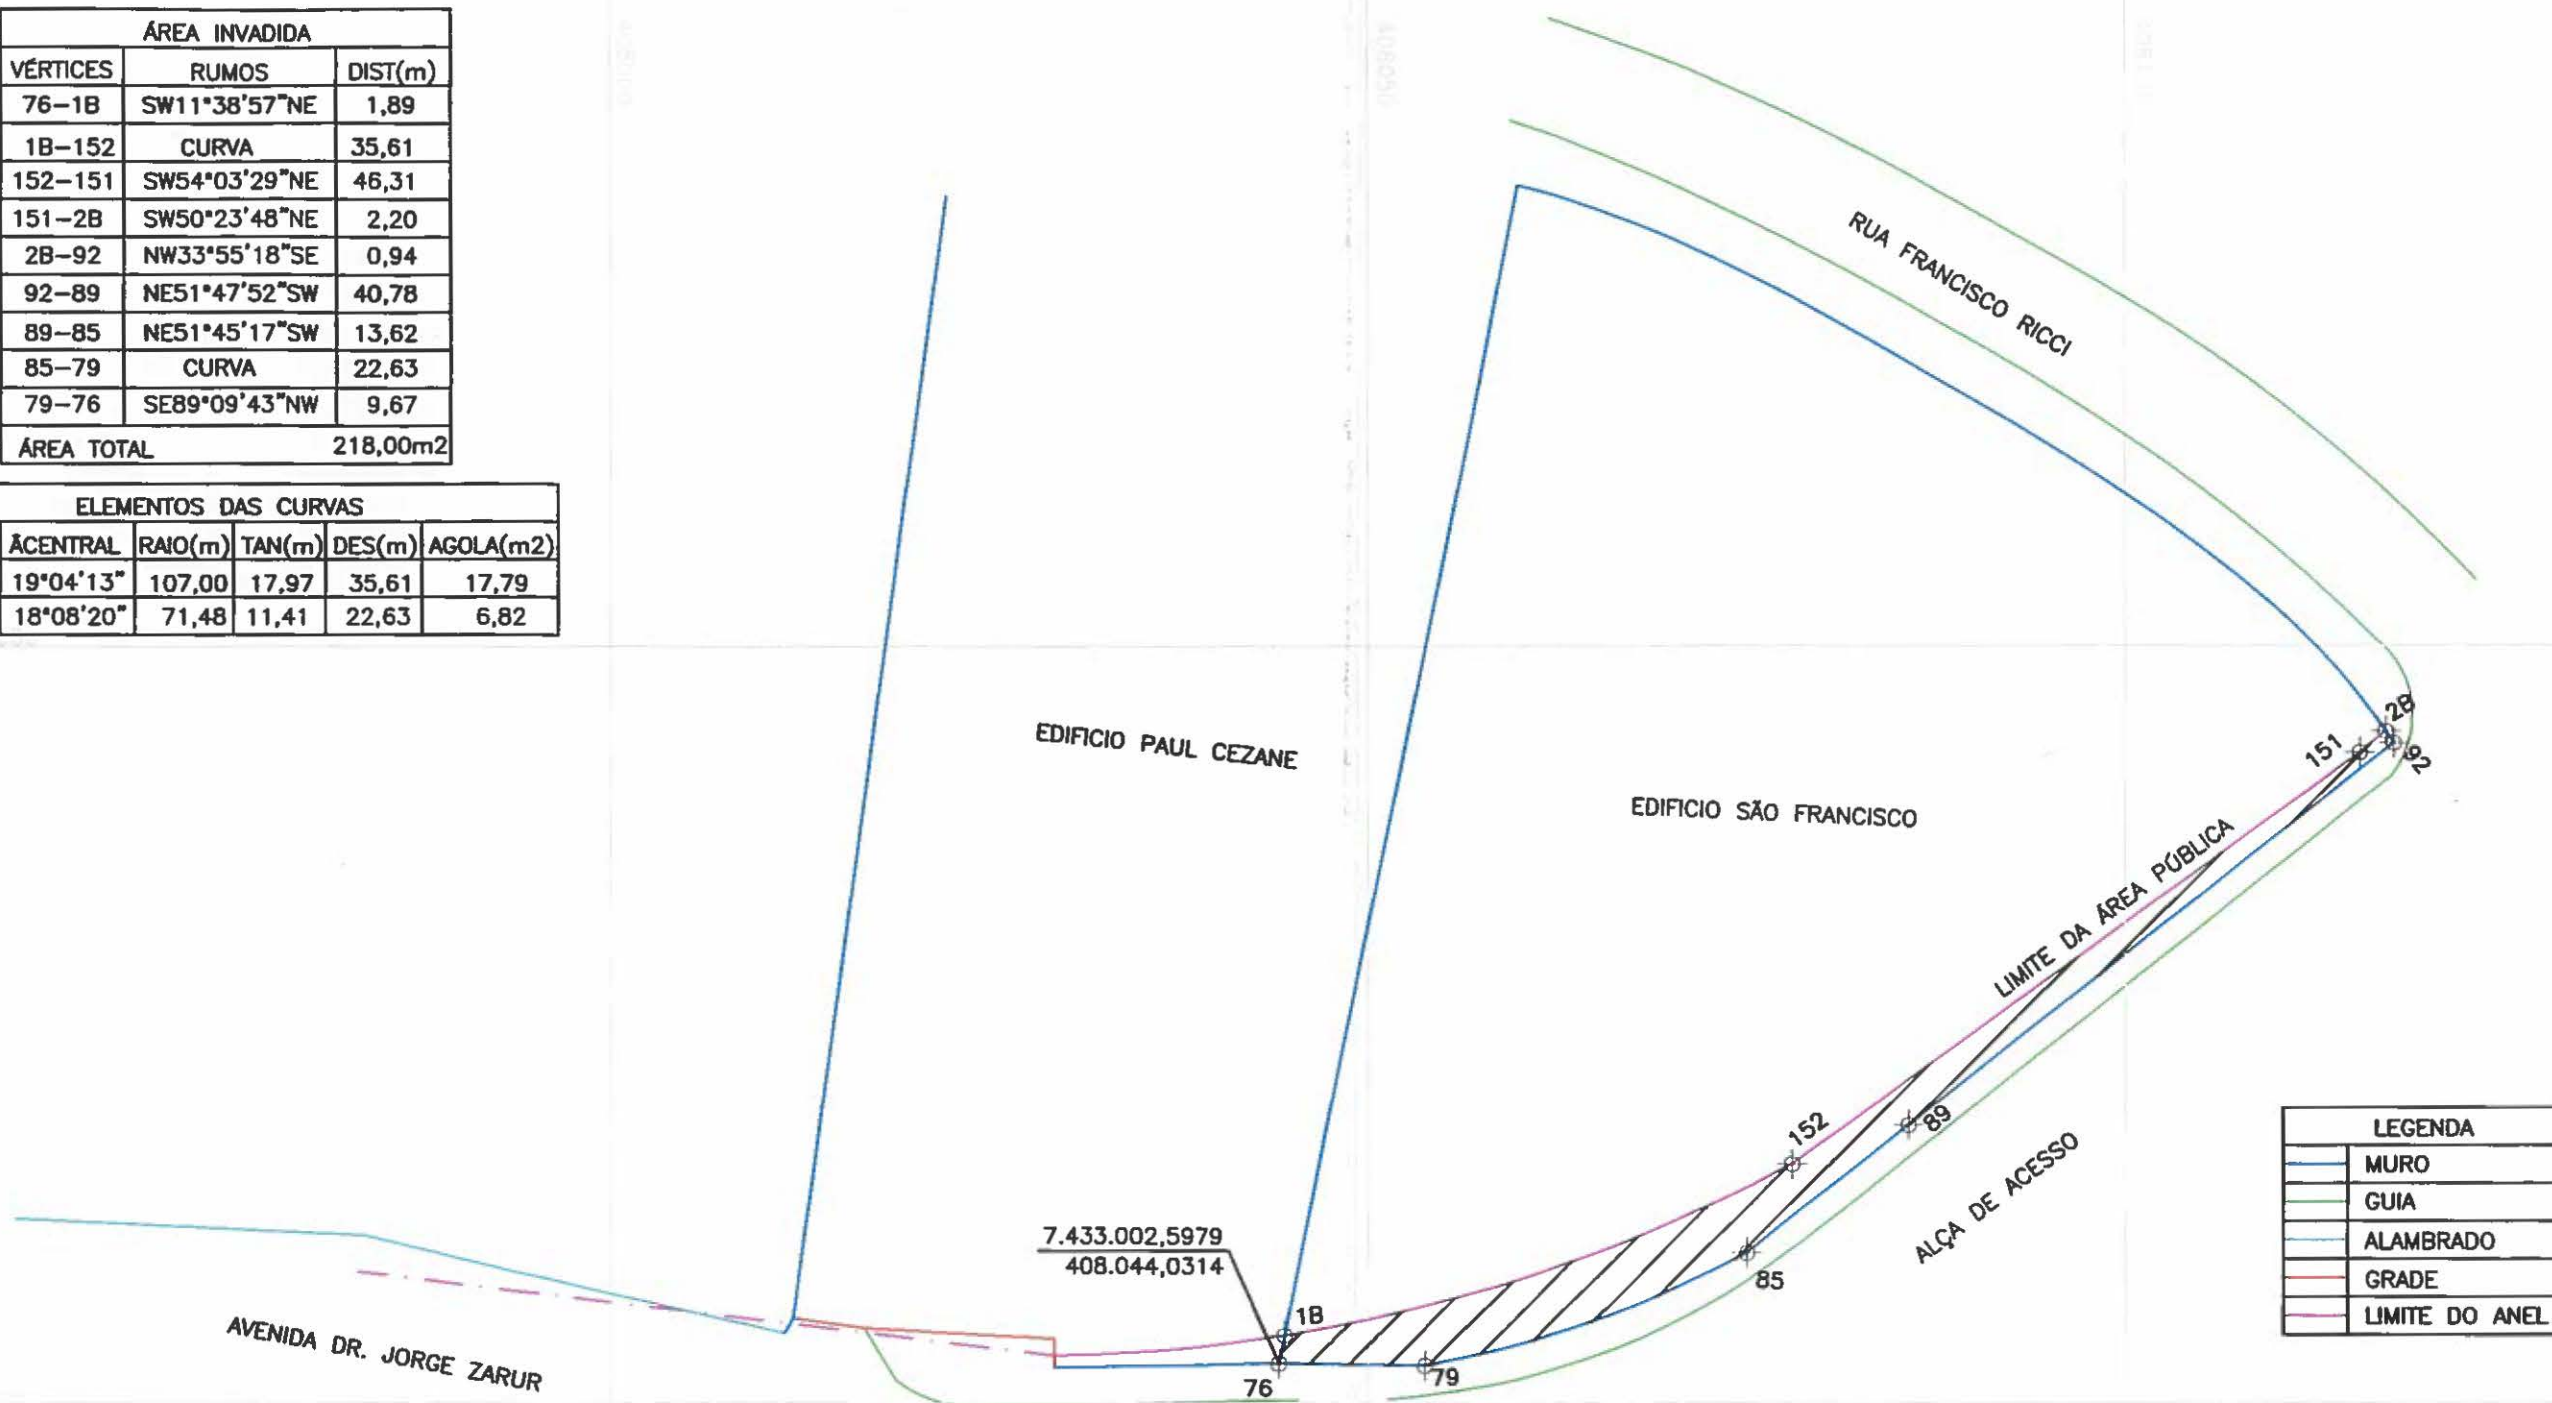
| ÁREA INVADIDA | | |
|---|---|---|
| VÉRTICES | RUMOS | DIST(m) |
| 76–1B | SW11°38'57"NE | 1,89 |
| 1B–152 | CURVA | 35,61 |
| 152–151 | SW54°03'29"NE | 46,31 |
| 151–2B | SW50°23'48"NE | 2,20 |
| 2B–92 | NW33°55'18"SE | 0,94 |
| 92–89 | NE51°47'52"SW | 40,78 |
| 89–85 | NE51°45'17"SW | 13,62 |
| 85–79 | CURVA | 22,63 |
| 79–76 | SE89°09'43"NW | 9,67 |
| ÁREA TOTAL | | 218,00m2 |

| ELEMENTOS DAS CURVAS | | | | |
|---|---|---|---|---|
| ÂCENTRAL | RAIO(m) | TAN(m) | DES(m) | AGOLA(m2) |
| 19°04'13" | 107,00 | 17,97 | 35,61 | 17,79 |
| 18°08'20" | 71,48 | 11,41 | 22,63 | 6,82 |

RUA FRANCISCO RICCI

EDIFICIO PAUL CEZANE

EDIFICIO SÃO FRANCISCO

LIMITE DA AREA PÚBLICA

151 2B 92

152 89 85

ALÇA DE ACESSO

7.433.002,5979
408.044,0314

1B 76 79

AVENIDA DR. JORGE ZARUR

| LEGENDA |
|---|
| MURO |
| GUIA |
| ALAMBRADO |
| GRADE |
| LIMITE DO ANEL |